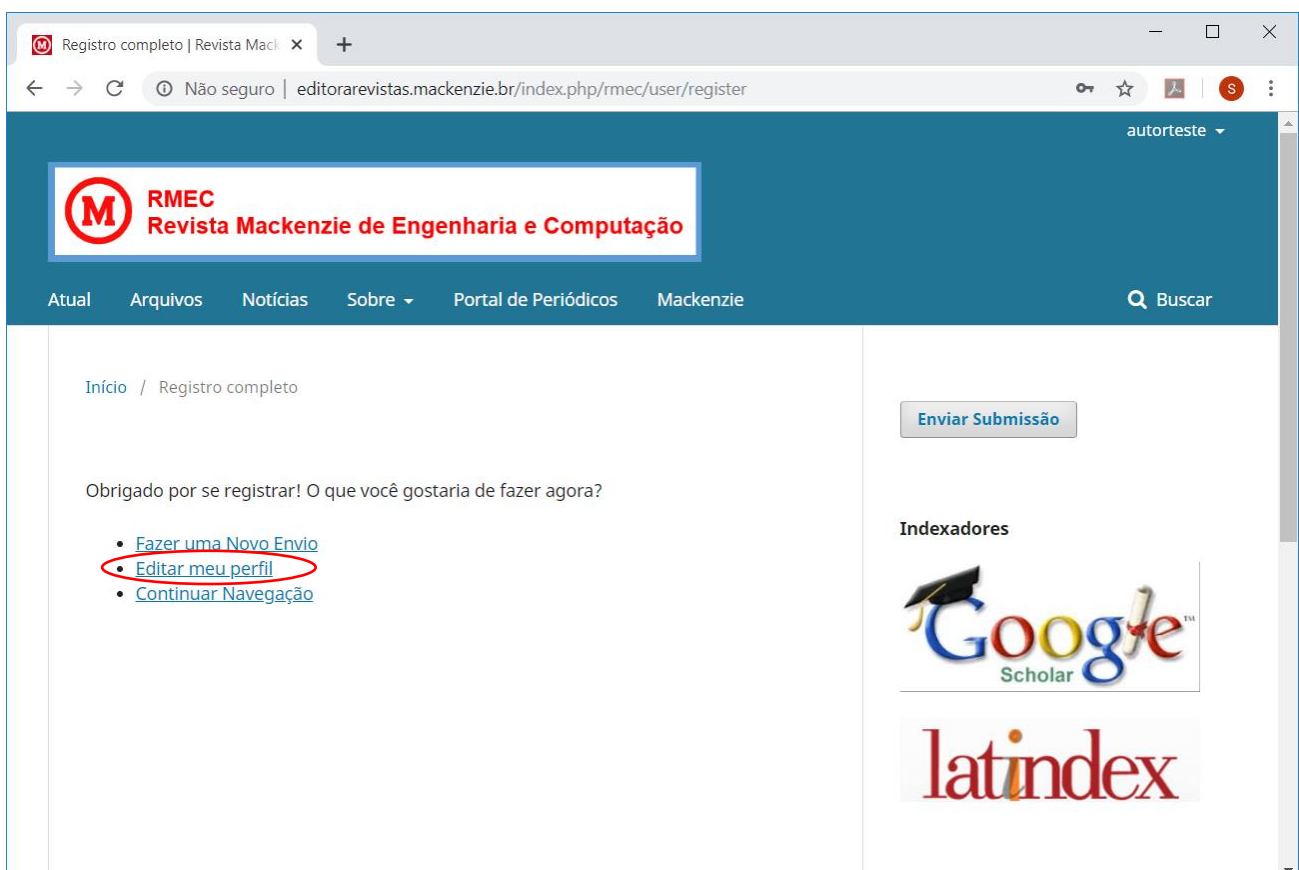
Registro completo | Revista Mack ×
+

Não seguro | editorarevistas.mackenzie.br/index.php/rmec/user/register

S

autorteste

RMEC
Revista Mackenzie de Engenharia e Computação

Atual Arquivos Notícias Sobre Portal de Periódicos Mackenzie Buscar

Início / Registro completo

Obrigado por se registrar! O que você gostaria de fazer agora?

- Fazer uma Novo Envio
- Editar meu perfil
- Continuar Navegação

Enviar Submissão

Indexadores

Google Scholar

latindex